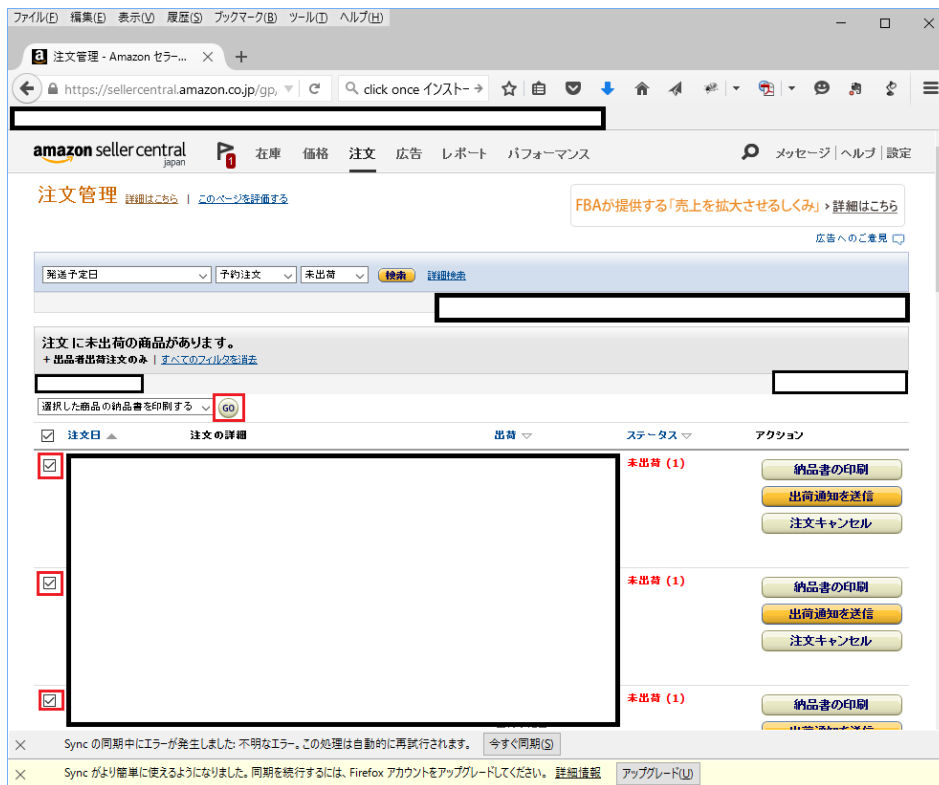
ファイル(F) 編集(E) 表示(V) 履歴(S) ブックマーク(B) ツール(T) ヘルプ(H)

注文管理 - Amazon セラー... ×  +

https://sellercentral.amazon.co.jp/gp/,  click once インストー →

amazon seller central japan  1  在庫 価格 注文 広告 レポート パフォーマンス  メッセージ | ヘルプ | 設定

注文管理 詳細はこちら | このページを評価する

FBAが提供する「売上を拡大させるしくみ」› 詳細はこちら

広告へのご意見

発送予定日  予約注文  未出荷  検索  詳細検索

注文に未出荷の商品があります。
+ 出品者出荷注文のみ | すべてのフィルタを消去

選択した商品の納品書を印刷する  GO

注文日 ▲  注文の詳細  出荷 ▽  ステータス ▽  アクション

未出荷 (1)  納品書の印刷  出荷通知を送信  注文キャンセル

未出荷 (1)  納品書の印刷  出荷通知を送信  注文キャンセル

未出荷 (1)  納品書の印刷  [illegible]

Sync の同期中にエラーが発生しました: 不明なエラー。この処理は自動的に再試行されます。 今すぐ同期(S)

Sync がより簡単に使えるようになりました。同期を続行するには、Firefox アカウントをアップグレードしてください。 詳細情報  アップグレード(U)